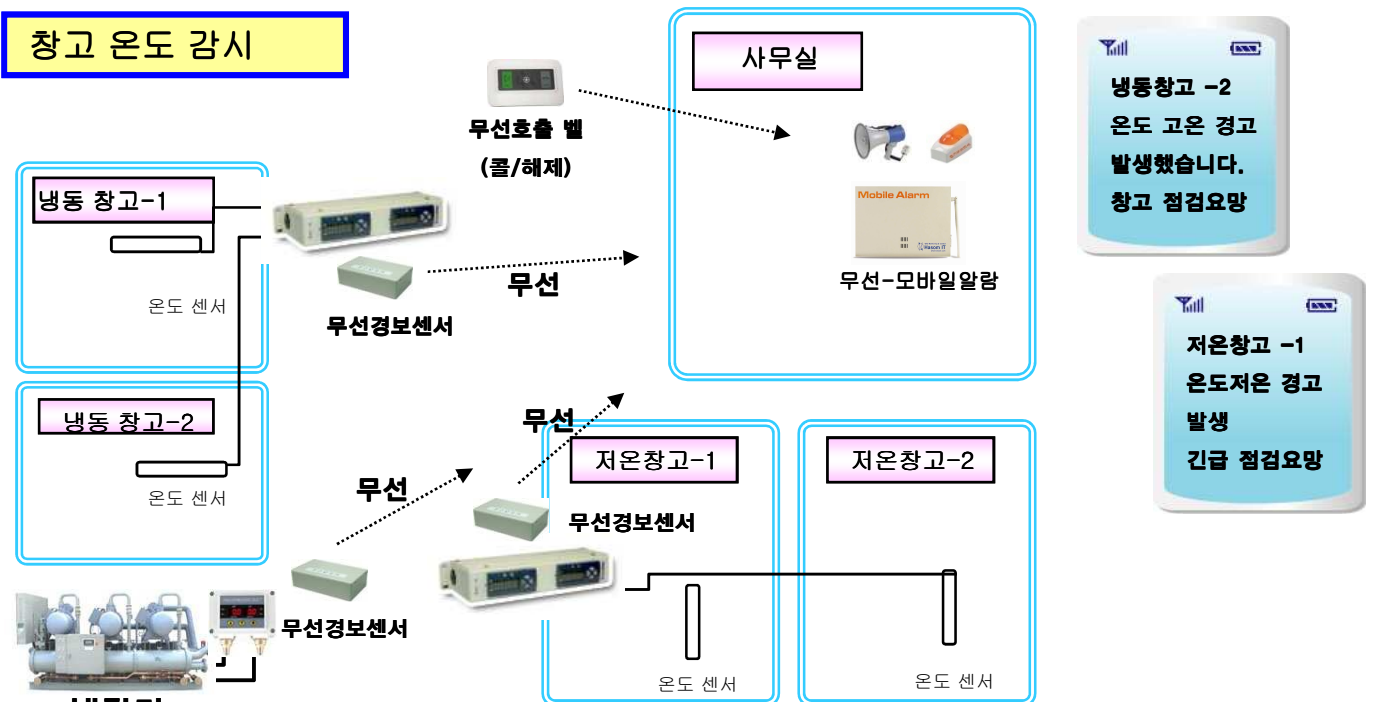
창고 온도 감시

사무실

무선호출 벨
(콜/해제)

Mobile Alarm

무선-모바일알람

냉동창고 -2
온도 고온 경고
발생했습니다.
창고 점검요망

저온창고 -1
온도저온 경고
발생
긴급 점검요망

냉동 창고-1

온도 센서

무선경보센서

무선

냉동 창고-2

온도 센서

무선

무선

저온창고-1

저온창고-2

무선경보센서

무선경보센서

온도 센서

온도 센서

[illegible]